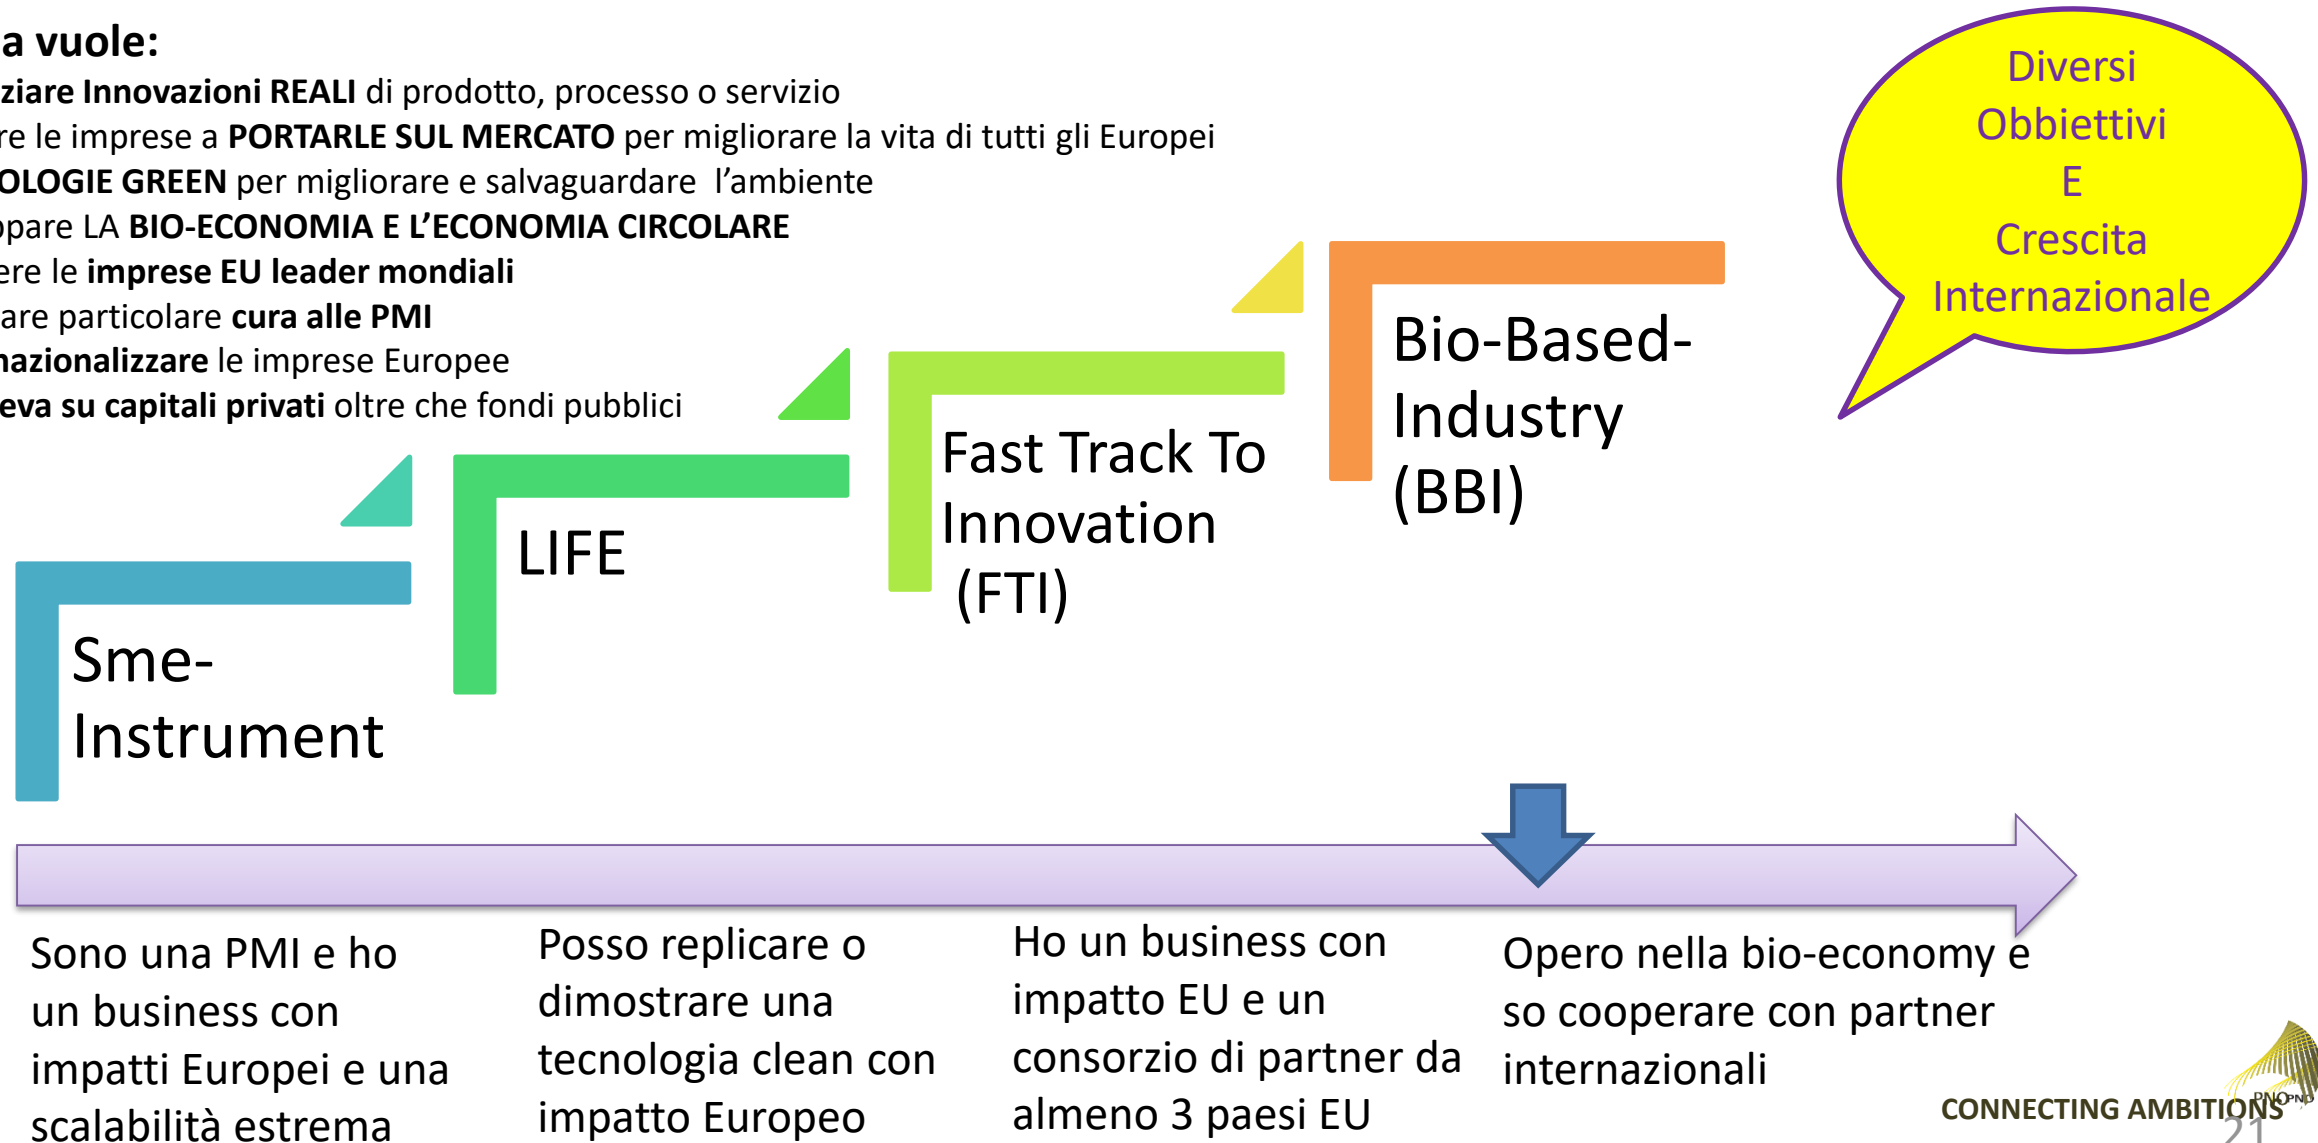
a vuole:
ziare Innovazioni REALI di prodotto, processo o servizio
re le imprese a PORTARLE SUL MERCATO per migliorare la vita di tutti gli Europei
OLOGIE GREEN per migliorare e salvaguardare l'ambiente
ppare LA BIO-ECONOMIA E L'ECONOMIA CIRCOLARE
ere le imprese EU leader mondiali
are particolare cura alle PMI
nazionalizzare le imprese Europee
eva su capitali privati oltre che fondi pubblici

Diversi Obbiettivi E Crescita Internazionale

Sme-Instrument

LIFE

Fast Track To Innovation (FTI)

Bio-Based-Industry (BBI)

Sono una PMI e ho un business con impatti Europei e una scalabilità estrema

Posso replicare o dimostrare una tecnologia clean con impatto Europeo

Ho un business con impatto EU e un consorzio di partner da almeno 3 paesi EU

Opero nella bio-economy e so cooperare con partner internazionali

CONNECTING AMBITIONS

PNO

21